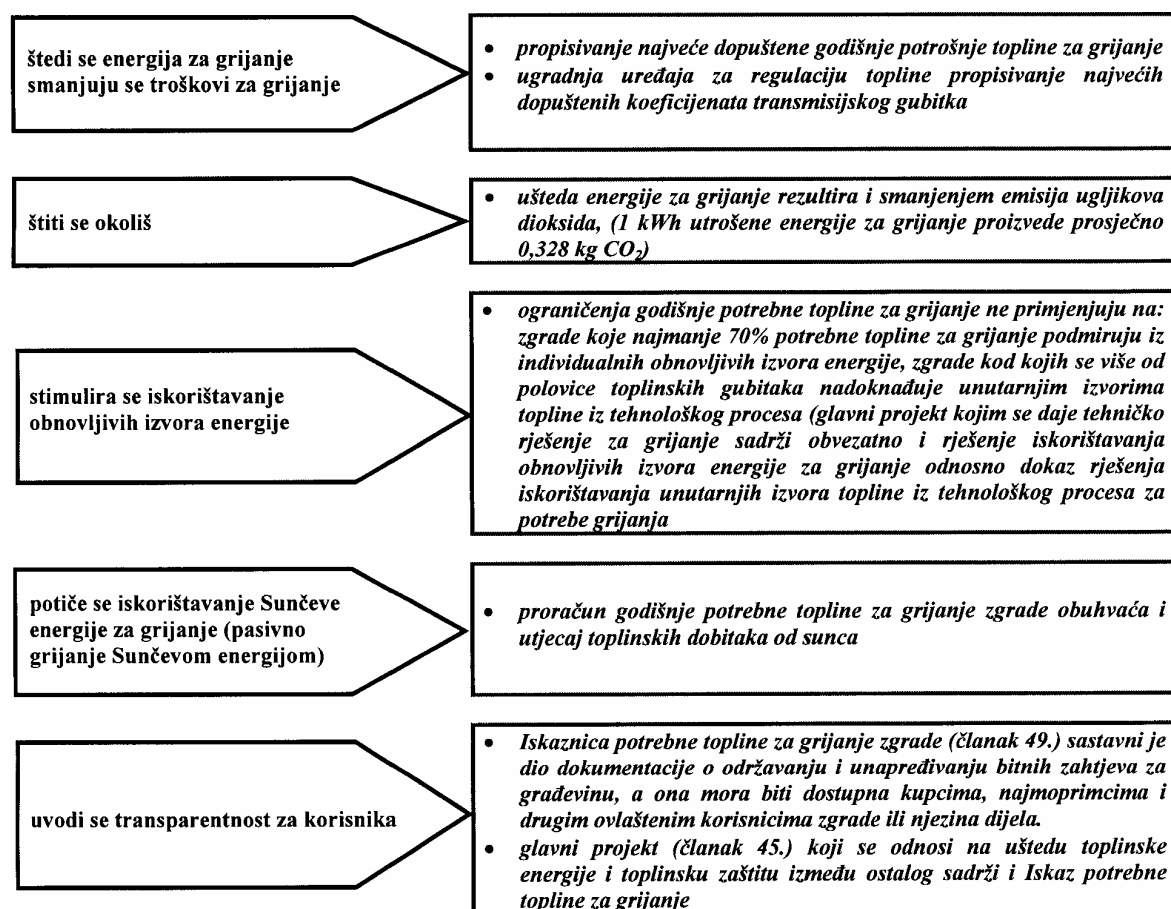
štedi se energija za grijanje smanjuju se troškovi za grijanje

• propisivanje najveće dopuštene godišnje potrošnje topline za grijanje
• ugradnja uređaja za regulaciju topline propisivanje najvećih dopuštenih koeficijenata transmisijskog gubitka

štiti se okoliš

• ušteda energije za grijanje rezultira i smanjenjem emisija ugljikova dioksida, (1 kWh utrošene energije za grijanje proizvede prosječno 0,328 kg $CO_2$)

stimulira se iskorištavanje obnovljivih izvora energije

• ograničenja godišnje potrebne topline za grijanje ne primjenjuju na: zgrade koje najmanje 70% potrebne topline za grijanje podmiruju iz individualnih obnovljivih izvora energije, zgrade kod kojih se više od polovice toplinskih gubitaka nadoknađuje unutarnjim izvorima topline iz tehnološkog procesa (glavni projekt kojim se daje tehničko rješenje za grijanje sadrži obvezatno i rješenje iskorištavanja obnovljivih izvora energije za grijanje odnosno dokaz rješenja iskorištavanja unutarnjih izvora topline iz tehnološkog procesa za potrebe grijanja

potiče se iskorištavanje Sunčeve energije za grijanje (pasivno grijanje Sunčevom energijom)

• proračun godišnje potrebne topline za grijanje zgrade obuhvaća i utjecaj toplinskih dobitaka od sunca

uvodi se transparentnost za korisnika

• Iskaznica potrebne topline za grijanje zgrade (članak 49.) sastavni je dio dokumentacije o održavanju i unapređivanju bitnih zahtjeva za građevinu, a ona mora biti dostupna kupcima, najmoprimcima i drugim ovlaštenim korisnicima zgrade ili njezina dijela.
• glavni projekt (članak 45.) koji se odnosi na uštedu toplinske energije i toplinsku zaštitu između ostalog sadrži i Iskaz potrebne topline za grijanje